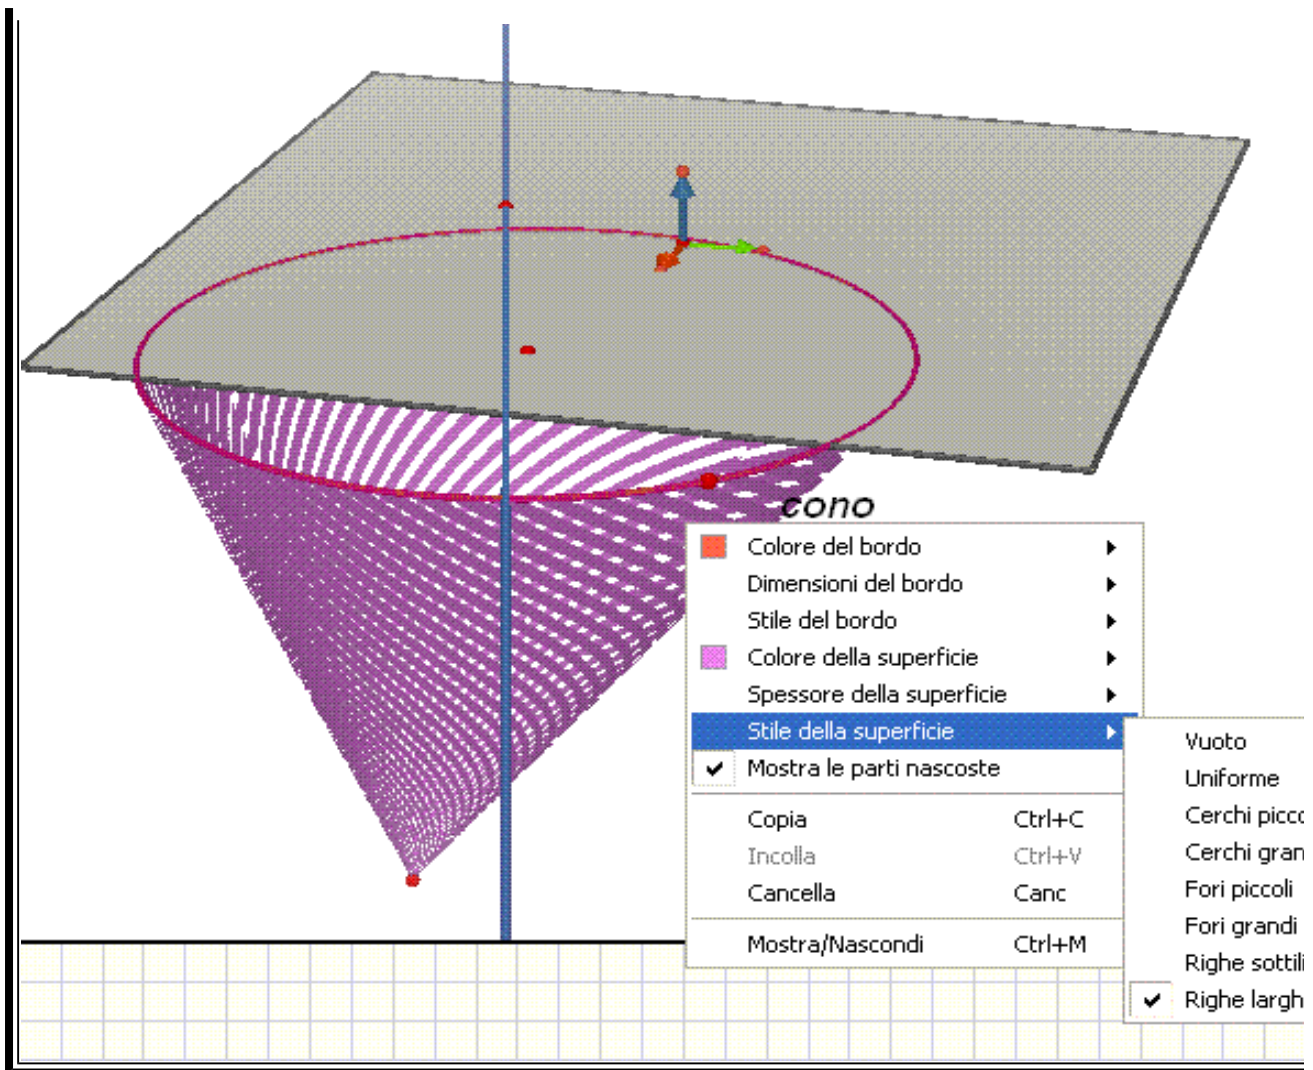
cono

Colore del bordo
Dimensioni del bordo
Stile del bordo
Colore della superficie
Spessore della superficie
Stile della superficie
Mostra le parti nascoste

Copia Ctrl+C
Incolla Ctrl+V
Cancella Canc

Mostra/Nascondi Ctrl+M

Vuoto
Uniforme
Cerchi picc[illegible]
Cerchi gran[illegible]
Fori piccoli
Fori grandi
Righe sottil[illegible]
Righe largh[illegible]